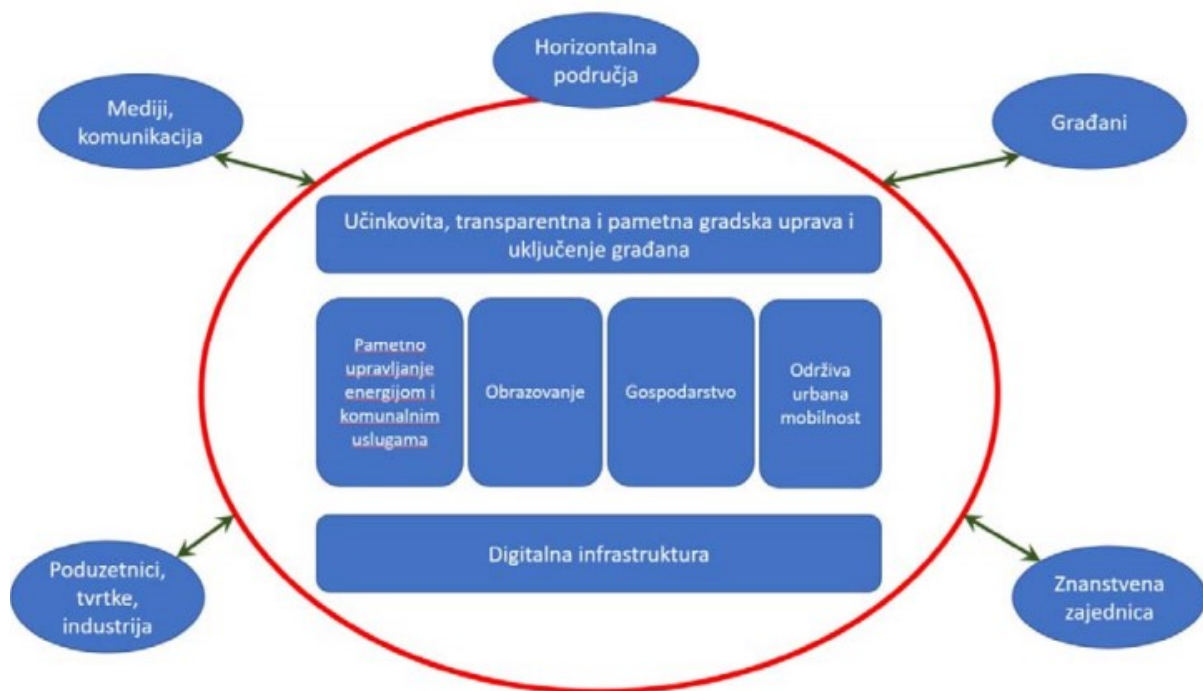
Horizontalna područja

Mediji, komunikacija

Građani

Učinkovita, transparentna i pametna gradska uprava i uključenje građana

Pametno upravljanje energijom i komunalnim uslugama

Obrazovanje

Gospodarstvo

Održiva urbana mobilnost

Digitalna infrastruktura

Poduzetnici, tvrtke, industrija

Znanstvena zajednica